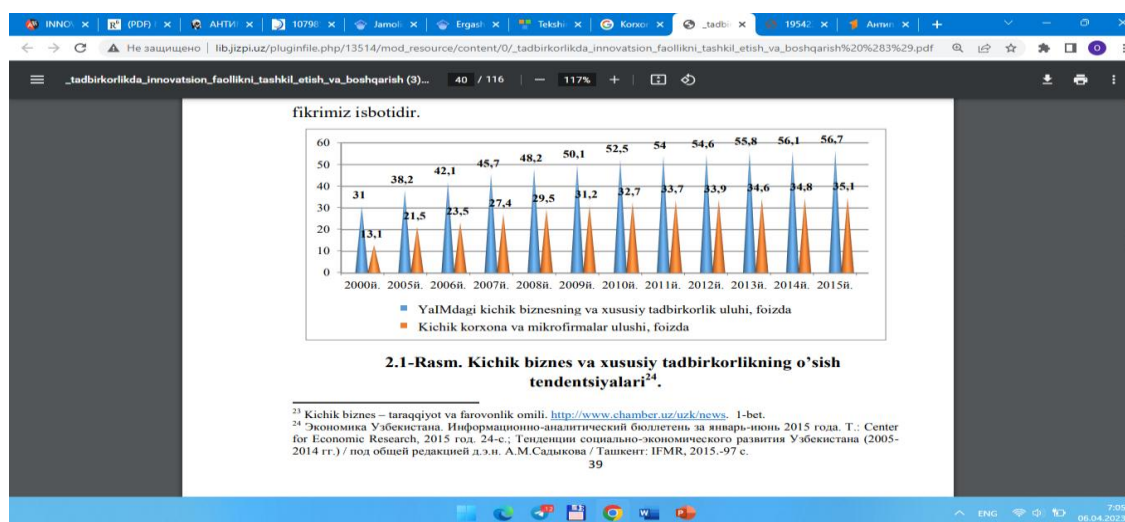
INNOV × (PDF) × АНТИ × 10798 × Jamoli × Ergash × Tekshi × Korxon × _tadbi × 19542 × Анти ×

Не защищено | lib.jizpi.uz/pluginfile.php/13514/mod_resource/content/0/_tadbirkorlikda_innovatsion_faollikni_tashkil_etish_va_boshqarish%20%283%29.pdf

_tadbirkorlikda_innovatsion_faollikni_tashkil_etish_va_boshqarish (3)... 40 / 116 | — 117% +

fikrimiz isbotidir.

| | 2000й. | 2005й. | 2006й. | 2007й. | 2008й. | 2009й. | 2010й. | 2011й. | 2012й. | 2013й. | 2014й. | 2015й. |
|---|---|---|---|---|---|---|---|---|---|---|---|---|
| YaIMdagi kichik biznesning va xususiy tadbirkorlik uluhi, foizda | 31 | 38,2 | 42,1 | 45,7 | 48,2 | 50,1 | 52,5 | 54 | 54,6 | 55,8 | 56,1 | 56,7 |
| Kichik korxona va mikrofirmalar ulushi, foizda | 13,1 | 21,5 | 23,5 | 27,4 | 29,5 | 31,2 | 32,7 | 33,7 | 33,9 | 34,6 | 34,8 | 35,1 |

60 50 40 30 20 10 0

2.1-Rasm. Kichik biznes va xususiy tadbirkorlikning o'sish tendentsiyalari$^{24}$.

$^{23}$ Kichik biznes – taraqqiyot va farovonlik omili. http://www.chamber.uz/uzk/news. 1-bet.
$^{24}$ Экономика Узбекистана. Информационно-аналитический бюллетень за январь-июнь 2015 года. Т.: Center for Economic Research, 2015 год. 24-с.; Тенденции социально-экономического развития Узбекистана (2005-2014 гг.) / под общей редакцией д.э.н. А.М.Садыкова / Ташкент: IFMR, 2015.-97 с.

39

ENG 7:05 06.04.2023